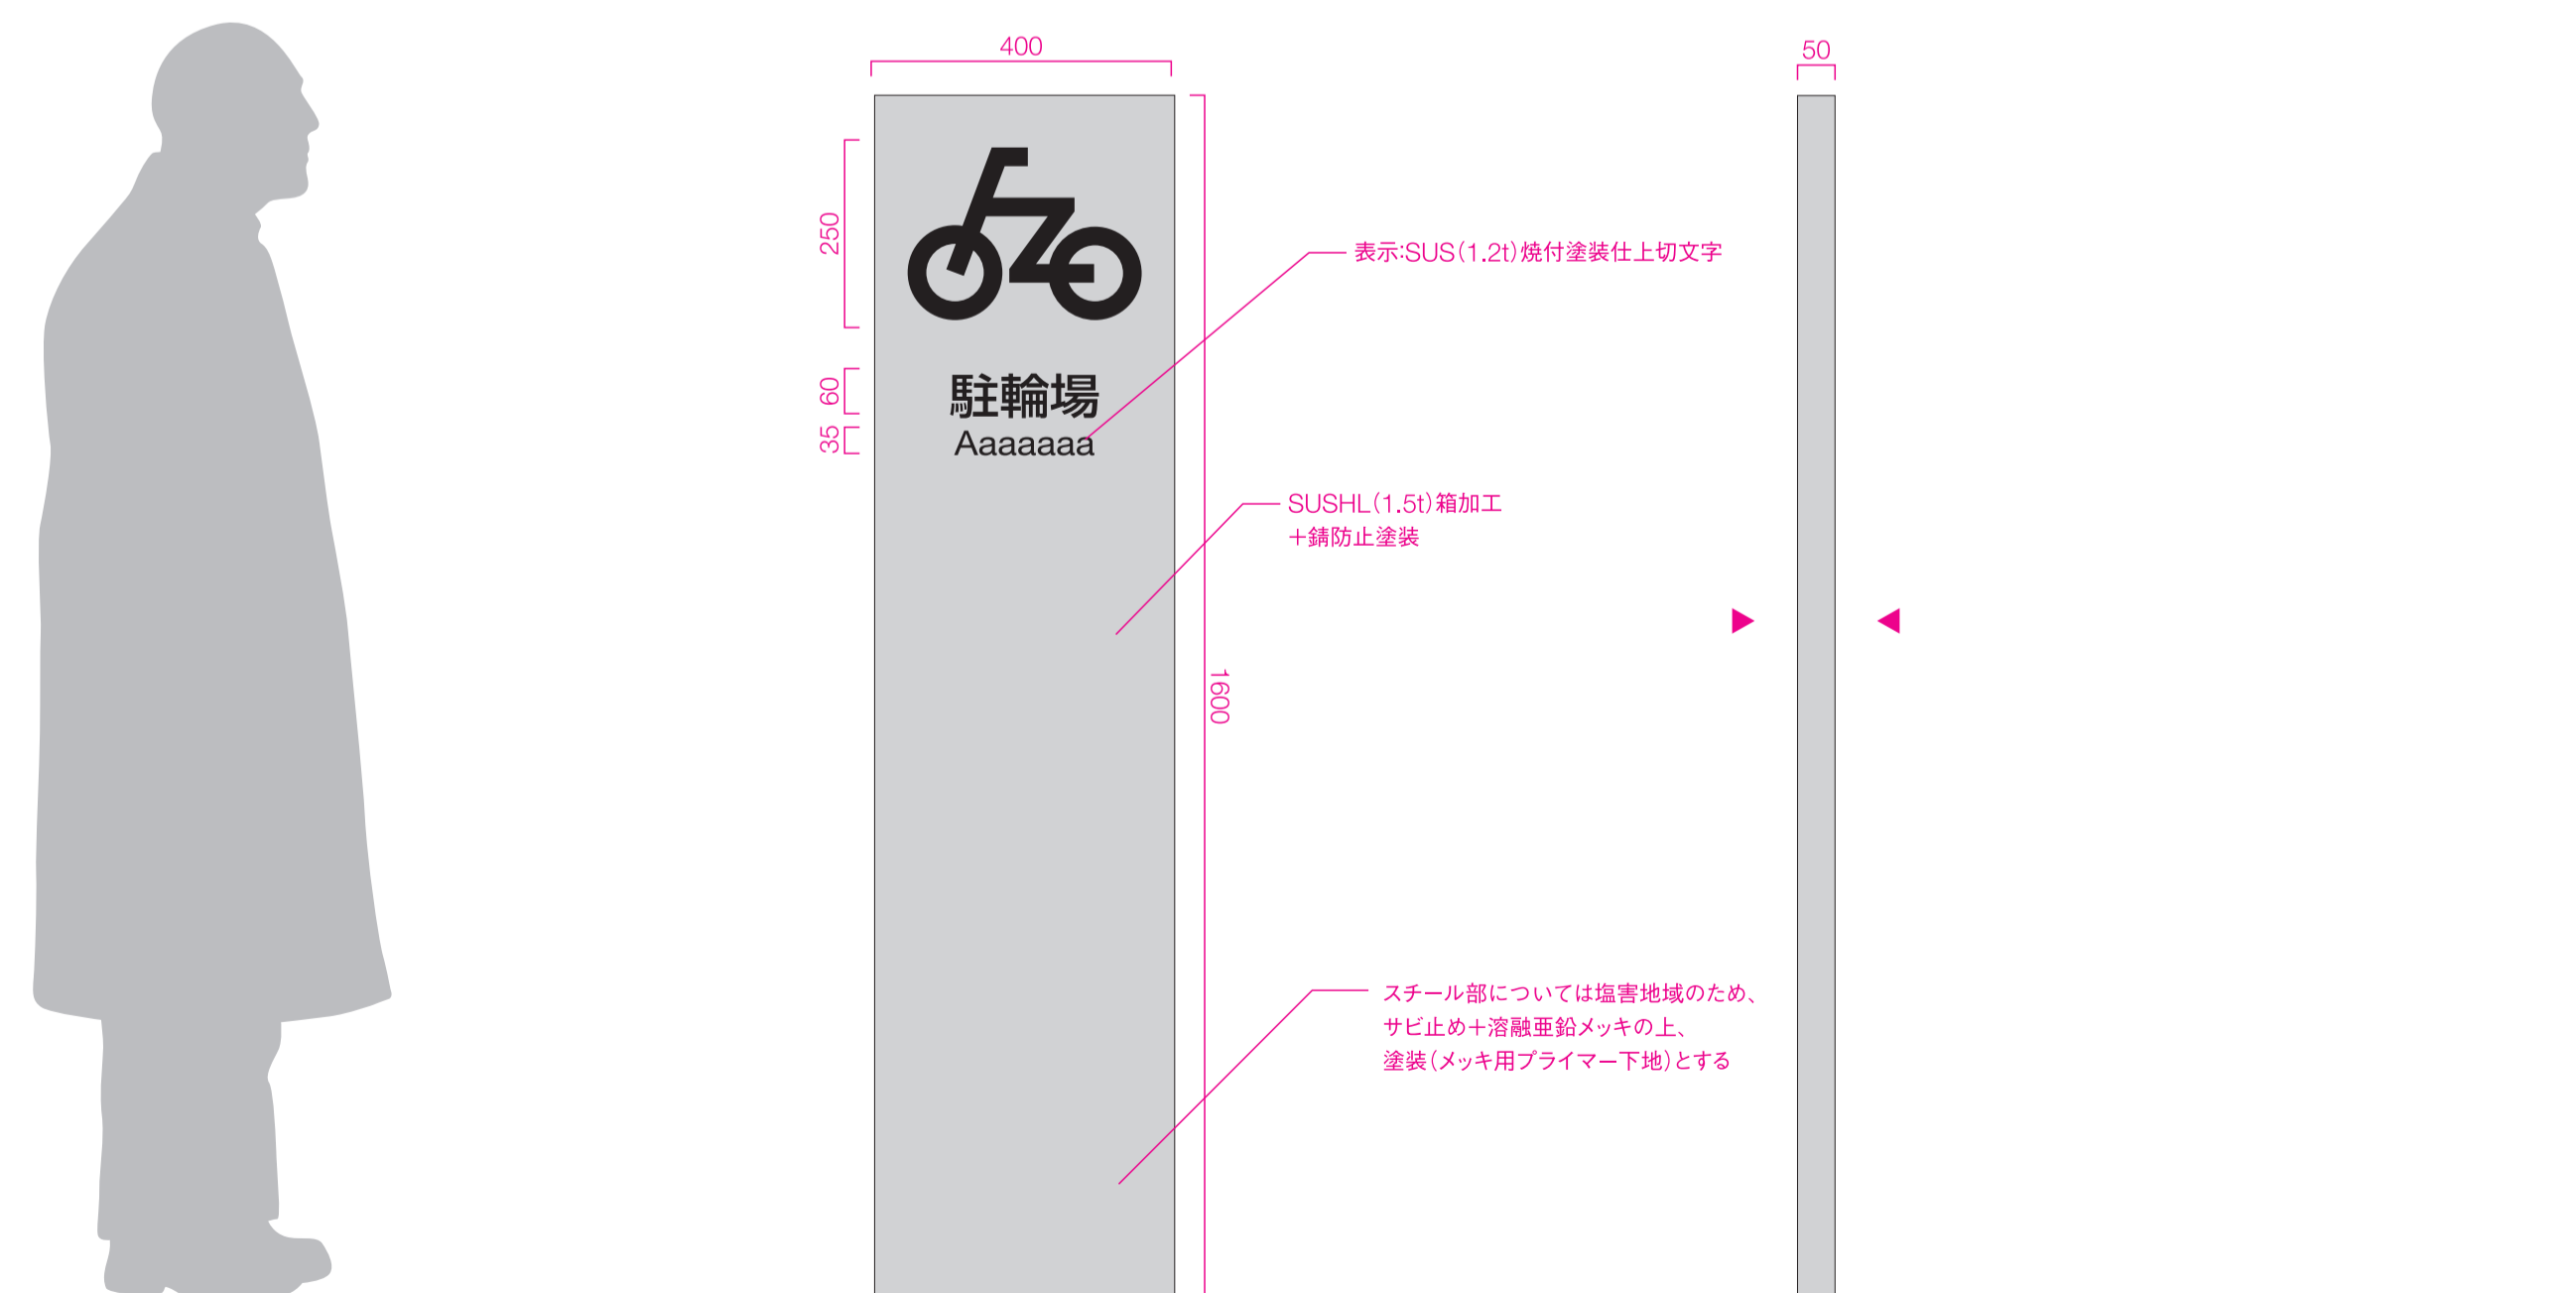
400

50

250

60

35

駐輪場
Aaaaaaa

表示:SUS(1.2t)焼付塗装仕上切文字

SUSHL(1.5t)箱加工
+錆防止塗装

1600

スチール部については塩害地域のため、
サビ止め+溶融亜鉛メッキの上、
塗装(メッキ用プライマー下地)とする